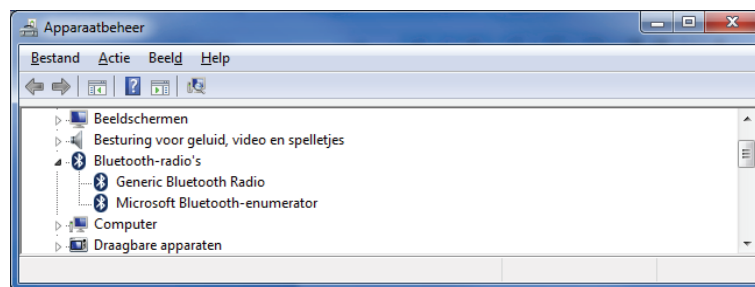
Apparaatbeheer

Bestand Actie Beeld Help

Beeldschermen
Besturing voor geluid, video en spelletjes
Bluetooth-radio's
Generic Bluetooth Radio
Microsoft Bluetooth-enumerator
Computer
Draagbare apparaten